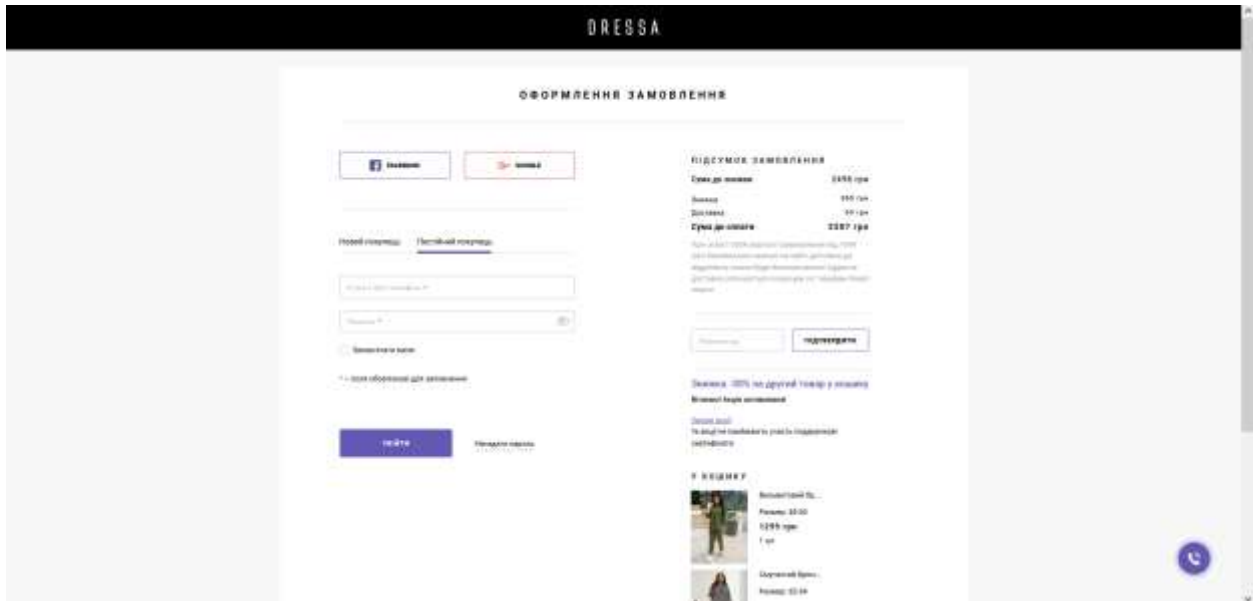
DRESSA

ОФОРМЛЕННЯ ЗАМОВЛЕННЯ

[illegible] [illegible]

Новий покупець Постійний покупець

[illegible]

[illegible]

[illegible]

* - поля обов'язкові для заповнення

УВІЙТИ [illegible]

ПІДСУМОК ЗАМОВЛЕННЯ

Сума до знижки 2498 грн

Знижка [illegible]

Доставка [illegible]

Сума до сплати 2287 грн

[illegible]

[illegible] ПІДТВЕРДИТИ

Знижка -30% на другий товар у кошику

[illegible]

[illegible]

У КОШИКУ

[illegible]

Розмір: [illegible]

1299 грн

1 шт

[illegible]

Розмір: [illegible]